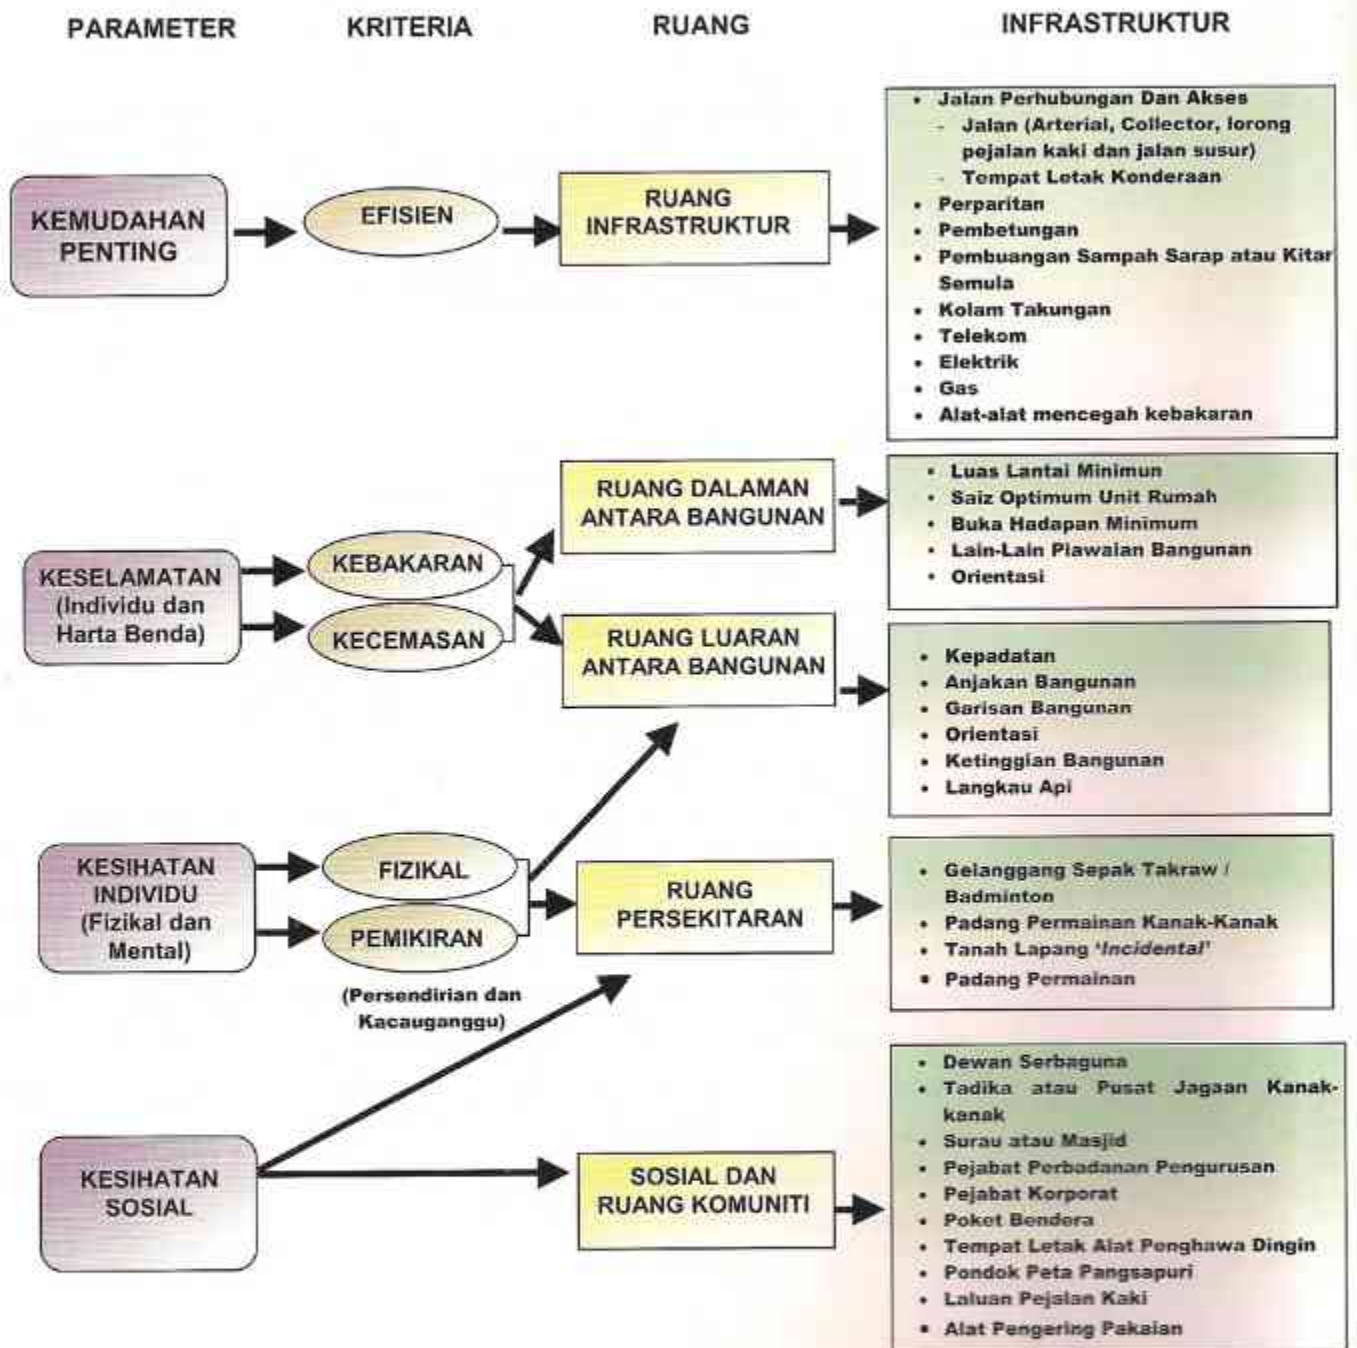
PARAMETER KRITERIA RUANG INFRASTRUKTUR

KEMUDAHAN PENTING

EFISIEN

RUANG INFRASTRUKTUR

- Jalan Perhubungan Dan Akses
  - Jalan (Arterial, Collector, lorong pejalan kaki dan jalan susur)
  - Tempat Letak Konderaan
- Perparitan
- Pembetungan
- Pembuangan Sampah Sarap atau Kitar Semula
- Kolam Takungan
- Telekom
- Elektrik
- Gas
- Alat-alat mencegah kebakaran

KESELAMATAN (Individu dan Harta Benda)

KEBAKARAN

KECEMASAN

RUANG DALAMAN ANTARA BANGUNAN

- Luas Lantai Minimun
- Saiz Optimum Unit Rumah
- Buka Hadapan Minimum
- Lain-Lain Plawaian Bangunan
- Orientasi

RUANG LUARAN ANTARA BANGUNAN

- Kepadatan
- Anjakan Bangunan
- Garisan Bangunan
- Orientasi
- Ketinggian Bangunan
- Langkau Api

KESIHATAN INDIVIDU (Fizikal dan Mental)

FIZIKAL

PEMIKIRAN

(Persendirian dan Kacauganggu)

RUANG PERSEKITARAN

- Gelanggang Sepak Takraw / Badminton
- Padang Permainan Kanak-Kanak
- Tanah Lapang '*Incidental*'
- Padang Permainan

KESIHATAN SOSIAL

SOSIAL DAN RUANG KOMUNITI

- Dewan Serbaguna
- Tadika atau Pusat Jagaan Kanak-kanak
- Surau atau Masjid
- Pejabat Perbadanan Pengurusan
- Pejabat Korporat
- Poket Bendera
- Tempat Letak Alat Penghawa Dingin
- Pondok Peta Pangsapuri
- Laluan Pejalan Kaki
- Alat Pengering Pakaian